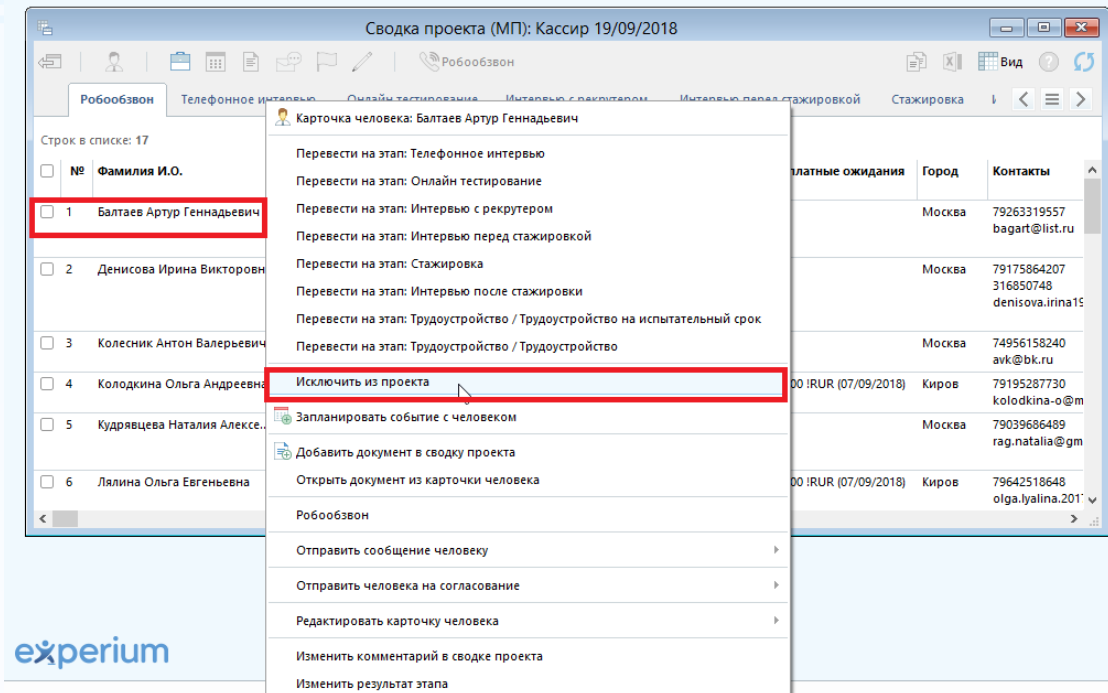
Сводка проекта (МП): Кассир 19/09/2018

Робообзвон

Вид

Робообзвон | Телефонное интервью | Онлайн тестирование | Интервью с рекрутером | Интервью перед стажировкой | Стажировка

Строк в списке: 17

| | № | Фамилия И.О. | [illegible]платные ожидания | Город | Контакты |
|---|---|---|---|---|---|
| | 1 | Балтаев Артур Геннадьевич | | Москва | 79263319557 bagart@list.ru |
| | 2 | Денисова Ирина Викторовн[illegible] | | Москва | 79175864207 316850748 denisova.irina19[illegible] |
| | 3 | Колесник Антон Валерьевич | | Москва | 74956158240 avk@bk.ru |
| | 4 | Колодкина Ольга Андреевна | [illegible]00 !RUR (07/09/2018) | Киров | 79195287730 kolodkina-o@m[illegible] |
| | 5 | Кудрявцева Наталия Алексе... | | Москва | 79039686489 rag.natalia@gm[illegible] |
| | 6 | Лялина Ольга Евгеньевна | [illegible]00 !RUR (07/09/2018) | Киров | 79642518648 olga.lyalina.201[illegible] |

Карточка человека: Балтаев Артур Геннадьевич
Перевести на этап: Телефонное интервью
Перевести на этап: Онлайн тестирование
Перевести на этап: Интервью с рекрутером
Перевести на этап: Интервью перед стажировкой
Перевести на этап: Стажировка
Перевести на этап: Интервью после стажировки
Перевести на этап: Трудоустройство / Трудоустройство на испытательный срок
Перевести на этап: Трудоустройство / Трудоустройство
Исключить из проекта
Запланировать событие с человеком
Добавить документ в сводку проекта
Открыть документ из карточки человека
Робообзвон
Отправить сообщение человеку
Отправить человека на согласование
Редактировать карточку человека
Изменить комментарий в сводке проекта
Изменить результат этапа

experium